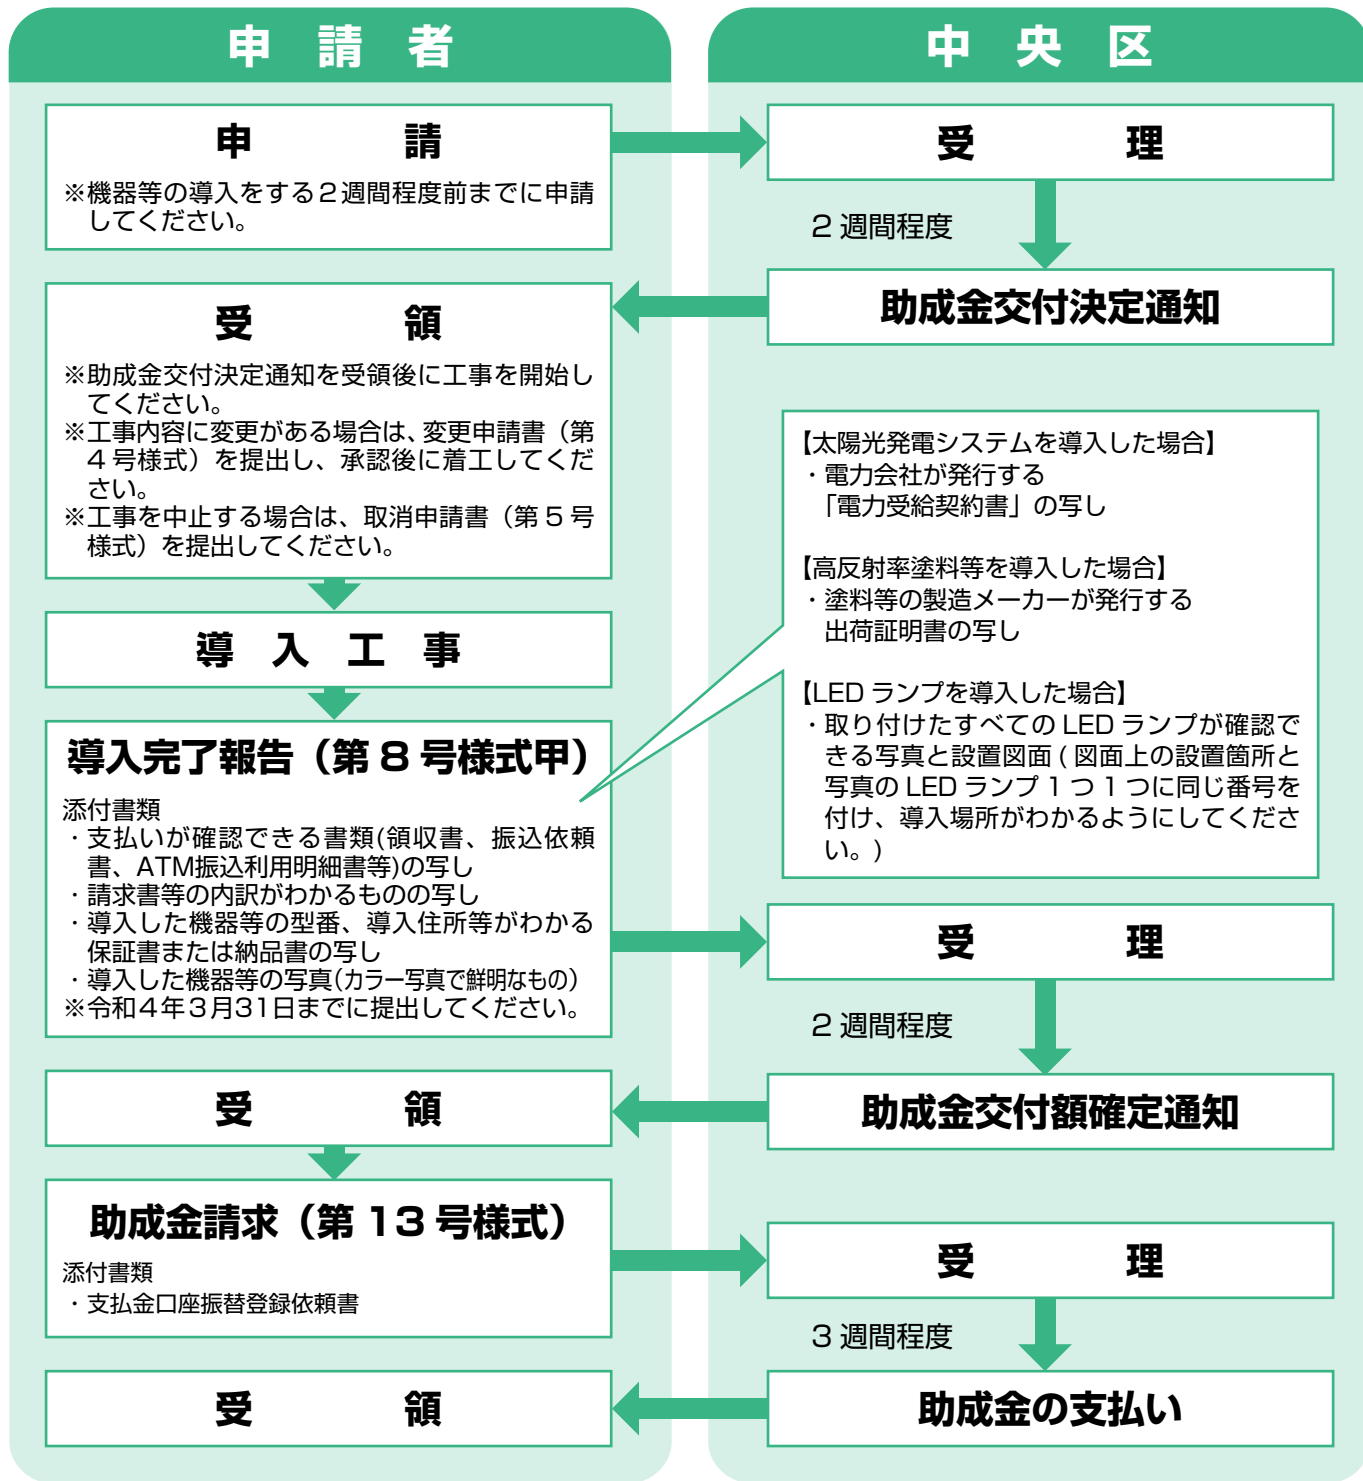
申　請　者

申　　請
※機器等の導入をする２週間程度前までに申請してください。

受　　領
※助成金交付決定通知を受領後に工事を開始してください。
※工事内容に変更がある場合は、変更申請書（第４号様式）を提出し、承認後に着工してください。
※工事を中止する場合は、取消申請書（第５号様式）を提出してください。

導　入　工　事

導入完了報告（第８号様式甲）
添付書類
・支払いが確認できる書類(領収書、振込依頼書、ATM振込利用明細書等)の写し
・請求書等の内訳がわかるものの写し
・導入した機器等の型番、導入住所等がわかる保証書または納品書の写し
・導入した機器等の写真(カラー写真で鮮明なもの)
※令和４年３月31日までに提出してください。

受　　領

助成金請求（第 13 号様式）
添付書類
・支払金口座振替登録依頼書

受　　領

中　央　区

受　　理
２週間程度
助成金交付決定通知

【太陽光発電システムを導入した場合】
・電力会社が発行する「電力受給契約書」の写し

【高反射率塗料等を導入した場合】
・塗料等の製造メーカーが発行する出荷証明書の写し

【LED ランプを導入した場合】
・取り付けたすべての LED ランプが確認できる写真と設置図面 ( 図面上の設置箇所と写真の LED ランプ１つ１つに同じ番号を付け、導入場所がわかるようにしてください。)

受　　理
２週間程度
助成金交付額確定通知

受　　理
３週間程度
助成金の支払い